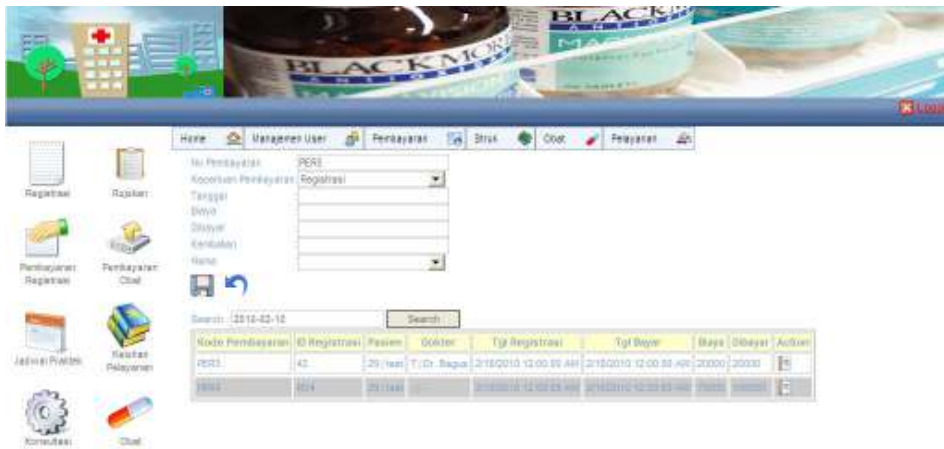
BLACKMORES

BLACKMORES

Logout

Home | Manajemen User | Pembayaran | Struk | Obat | Pelayanan

Registrasi
Rujukan
Pembayaran Registrasi
Pembayaran Obat
Jadwal Praktek
Riwayat Pelayanan
Konsultasi
Obat

No Pembayaran: PER3
Keperluan Pembayaran: Registrasi
Tanggal
Biaya
Dibayar
Kembalian
Nama

Search: 2010-02-18 Search

| Kode Pembayaran | ID Registrasi | Pasien | Dokter | Tgl Registrasi | Tgl Bayar | Biaya | Dibayar | Action |
|---|---|---|---|---|---|---|---|---|
| PER3 | 42 | 29 / test | T / Dr. Bagus | 2/18/2010 12:00:00 AM | 2/18/2010 12:00:00 AM | 20000 | 20000 | |
| PER4 | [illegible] | 29 / test | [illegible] | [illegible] | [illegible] | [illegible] | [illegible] | |